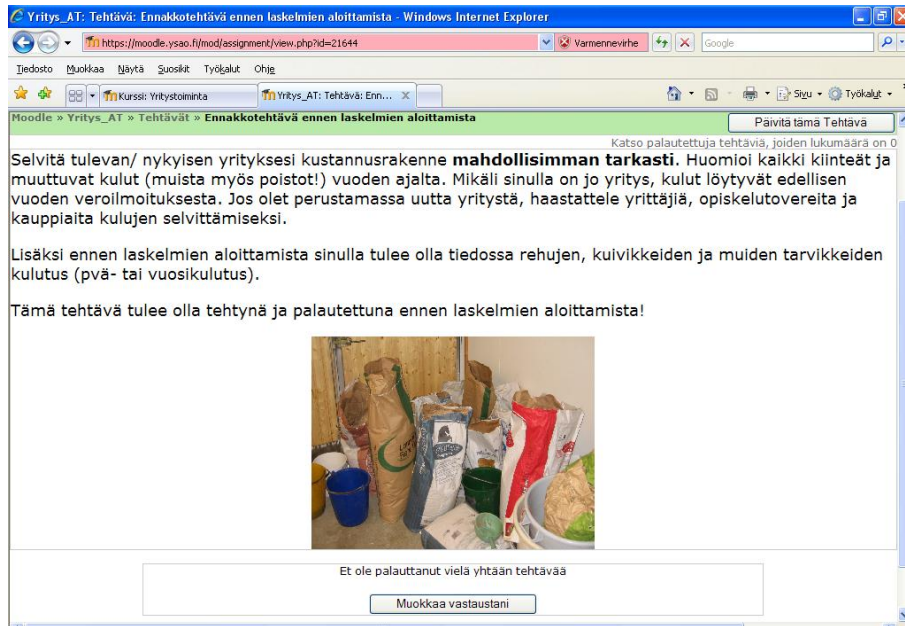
Yritys_AT: Tehtävä: Ennakkotehtävä ennen laskelmien aloittamista - Windows Internet Explorer

https://moodle.ysao.fi/mod/assignment/view.php?id=21644

Varmennevirhe

Google

Tiedosto Muokkaa Näytä Suosikit Työkalut Ohje

Kurssi: Yritystoiminta

Yritys_AT: Tehtävä: Enn...

Sivu Työkalut

Moodle » Yritys_AT » Tehtävät » Ennakkotehtävä ennen laskelmien aloittamista

Päivitä tämä Tehtävä

Katso palautettuja tehtäviä, joiden lukumäärä on 0

Selvitä tulevan/ nykyisen yrityksesi kustannusrakenne **mahdollisimman tarkasti**. Huomioi kaikki kiinteät ja muuttuvat kulut (muista myös poistot!) vuoden ajalta. Mikäli sinulla on jo yritys, kulut löytyvät edellisen vuoden veroilmoituksesta. Jos olet perustamassa uutta yritystä, haastattele yrittäjiä, opiskelutovereita ja kauppiaita kulujen selvittämiseksi.

Lisäksi ennen laskelmien aloittamista sinulla tulee olla tiedossa rehujen, kuivikkeiden ja muiden tarvikkeiden kulutus (pvä- tai vuosikulutus).

Tämä tehtävä tulee olla tehtynä ja palautettuna ennen laskelmien aloittamista!

Et ole palauttanut vielä yhtään tehtävää

Muokkaa vastaustani